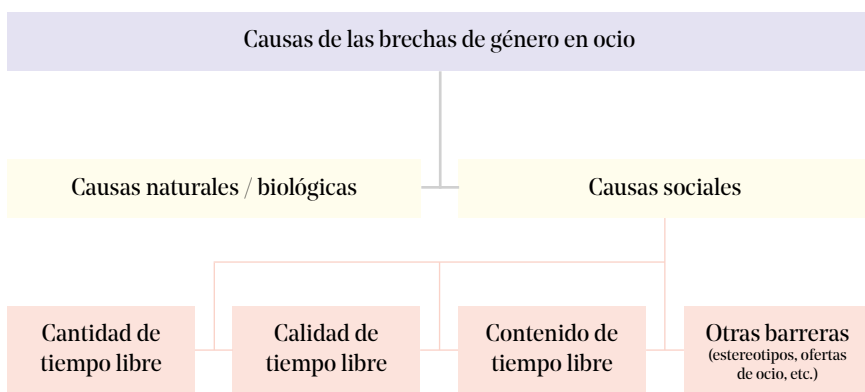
Causas de las brechas de género en ocio

Causas naturales / biológicas

Causas sociales

Cantidad de tiempo libre

Calidad de tiempo libre

Contenido de tiempo libre

Otras barreras
(estereotipos, ofertas de ocio, etc.)